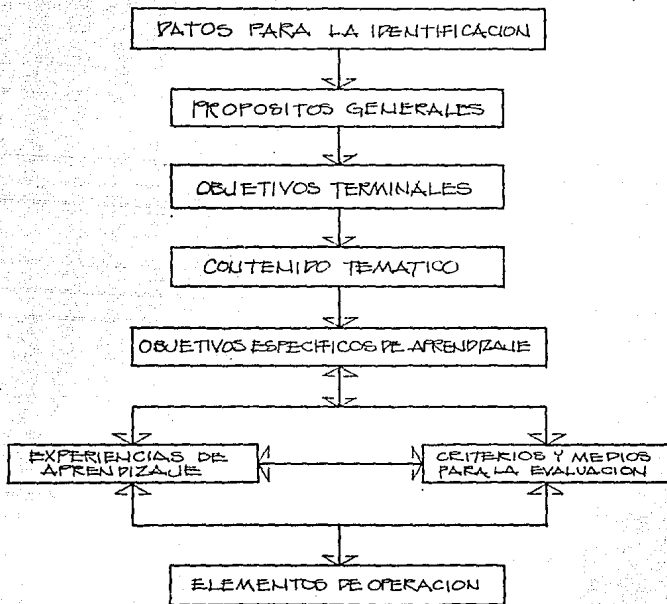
DATOS PARA LA IDENTIFICACION

PROPOSITOS GENERALES

OBJETIVOS TERMINALES

CONTENIDO TEMATICO

OBJETIVOS ESPECIFICOS DE APRENDIZAJE

EXPERIENCIAS DE APRENDIZAJE

CRITERIOS Y MEDIOS PARA LA EVALUACION

ELEMENTOS DE OPERACION